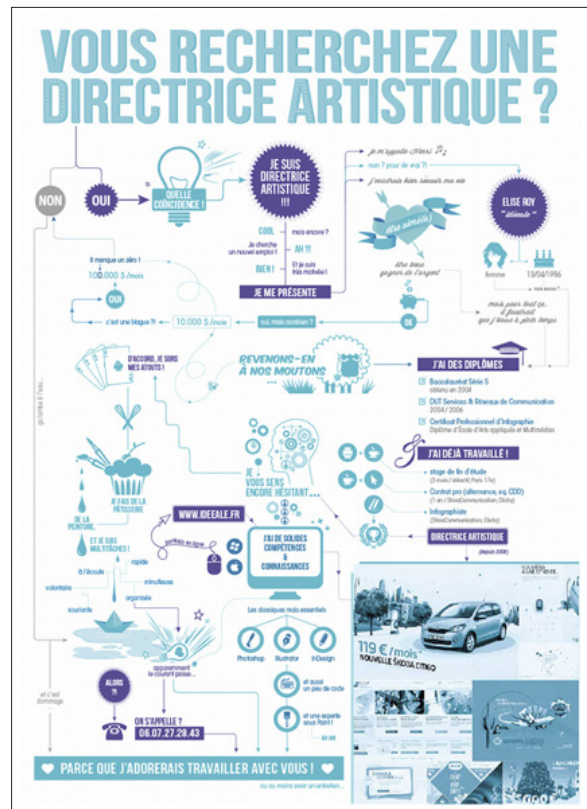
VOUS RECHERCHEZ UNE DIRECTRICE ARTISTIQUE ?

NON

OUI

QUELLE COÏNCIDENCE !

JE SUIS DIRECTRICE ARTISTIQUE !!!

je m'appelle Henri ♫

non ? pour de vrai ?!

j'voudrais bien réussir ma vie

être simple !

être beau gagner de l'argent

ELISE ROY "idéeale"

femme

13/04/1986

COOL

mais encore ?

Je cherche un nouvel emploi !

AH ?!

BIEN !

Et je suis très motivée !

JE ME PRÉSENTE

mais encore ?

mais pas tout ça.. il faudrait que j'aie le plus temps

Il manque un zéro !

100.000 $/mois

OUI

c'est une blague ?!

10.000 $/mois

ok, mais combien ?

OK

REVENONS-EN À NOS MOUTONS

J'AI DES DIPLÔMES

Baccalauréat Série S obtenu en 2004

DUT Services & Réseaux de Communication 2004 / 2006

Certificat Professionnel d'Infographie Diplôme d'École d'Arts appliqués et Multimédias

D'ACCORD, JE SORS MES ATOUTS !

J'AI DÉJÀ TRAVAILLÉ !

stage de fin d'étude (3 mois / Idéeal) Paris 17e)

Contrat pro (alternance, ex. CDD) (1 an / StrimCommunication, Clichy)

Infographiste (StrimCommunication, Clichy)

DIRECTRICE ARTISTIQUE (depuis 2008)

JE ... VOUS SENS ENCORE HÉSITANT...

JE FAIS DE LA PÂTISSERIE

DE LA PEINTURE...

ET JE SUIS MULTITÂCHES !

WWW.IDEEALE.FR

portfolio en ligne

J'AI DE SOLIDES COMPÉTENCES & CONNAISSANCES

rapide

à l'écoute

minutieuse

volontaire

organisée

souriante

Les classiques mais essentiels

Photoshop

Illustrator

InDesign

et aussi un peu de code

et une experte sous Print !

appréhension la courant passe...

ALORS ?!

ON S'APPELLE ?

06.07.27.28.43

et c'est dommage

et pourquoi pas...

119 € / mois

NOUVELLE SKODA CITIGO

PARCE QUE J'ADORERAIS TRAVAILLER AVEC VOUS !

ou au moins avoir un entretien...